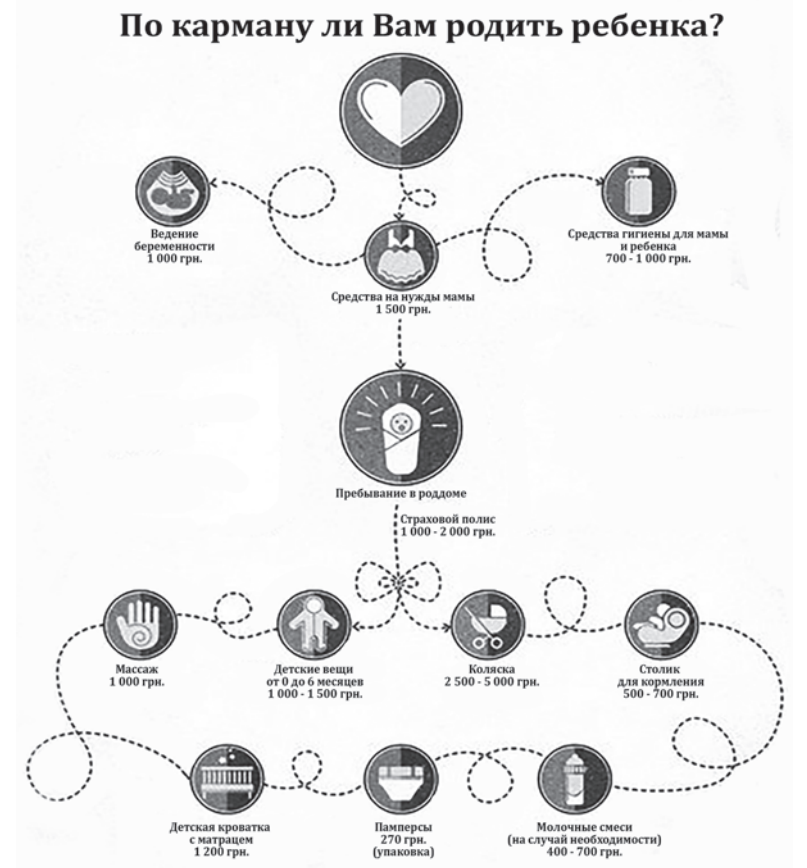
По карману ли Вам родить ребенка?

Ведение беременности
1 000 грн.

Средства гигиены для мамы и ребенка
700 - 1 000 грн.

Средства на нужды мамы
1 500 грн.

Пребывание в роддоме

Страховой полис
1 000 - 2 000 грн.

Массаж
1 000 грн.

Детские вещи
от 0 до 6 месяцев
1 000 - 1 500 грн.

Коляска
2 500 - 5 000 грн.

Столик
для кормления
500 - 700 грн.

Детская кроватка
с матрацем
1 200 грн.

Памперсы
270 грн.
(упаковка)

Молочные смеси
(на случай необходимости)
400 - 700 грн.